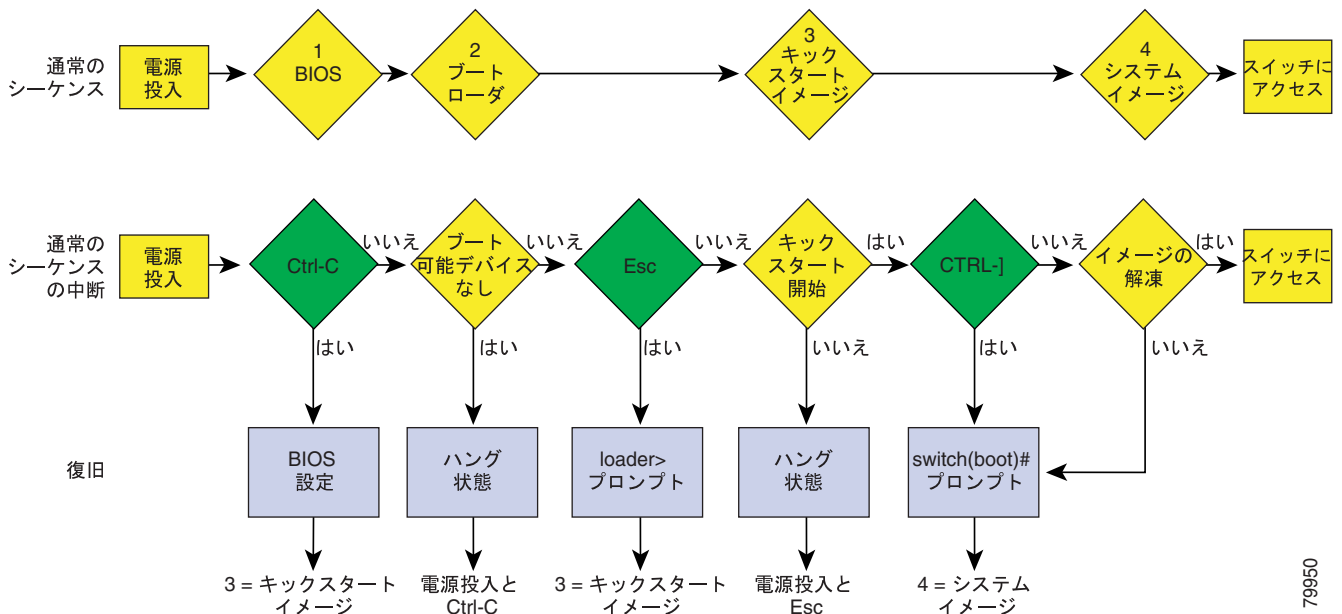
通常のシーケンス

電源投入

1 BIOS

2 ブートローダ

3 キックスタートイメージ

4 システムイメージ

スイッチにアクセス

通常のシーケンスの中断

電源投入

Ctrl-C

いいえ

ブート可能デバイスなし

いいえ

Esc

いいえ

キックスタート開始

はい

CTRL-]

いいえ

イメージの解凍

はい

スイッチにアクセス

はい

はい

はい

いいえ

はい

いいえ

復旧

BIOS設定

ハング状態

loader> プロンプト

ハング状態

switch(boot)# プロンプト

3 = キックスタートイメージ

電源投入と Ctrl-C

3 = キックスタートイメージ

電源投入と Esc

4 = システムイメージ

79950